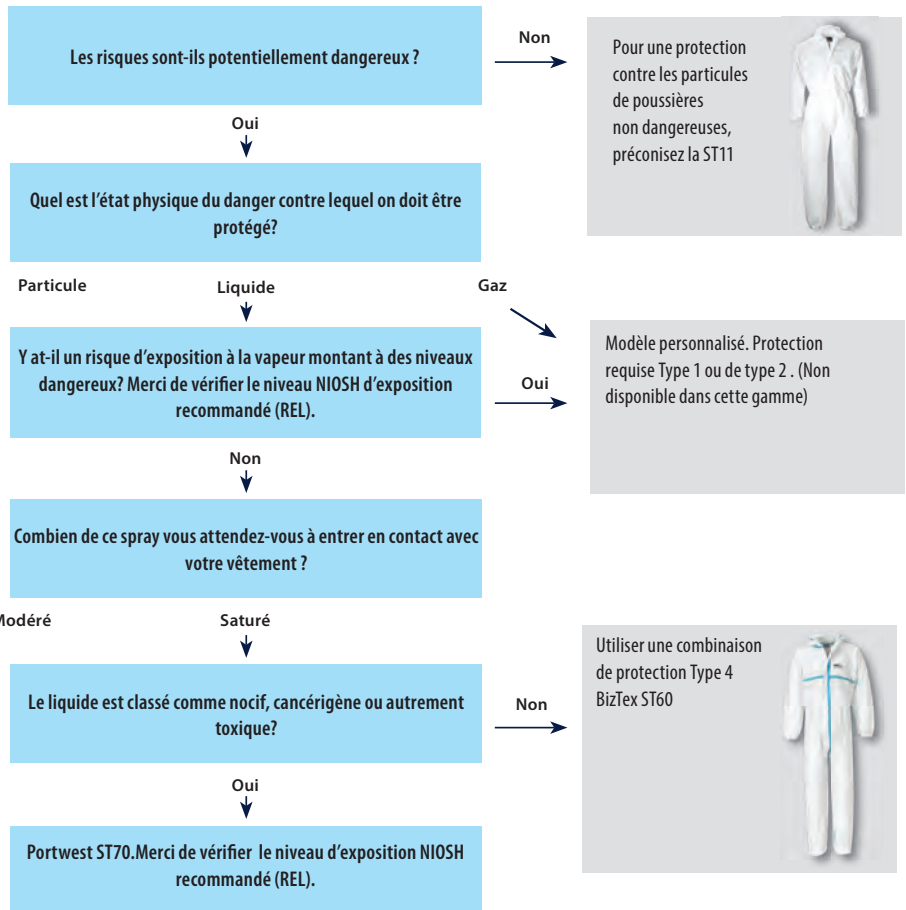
Les risques sont-ils potentiellement dangereux ?

Non

Pour une protection contre les particules de poussières non dangereuses, préconisez la ST11

Oui

Quel est l'état physique du danger contre lequel on doit être protégé?

Particule

Liquide

Gaz

Modèle personnalisé. Protection requise Type 1 ou de type 2 . (Non disponible dans cette gamme)

Y at-il un risque d'exposition à la vapeur montant à des niveaux dangereux? Merci de vérifier le niveau NIOSH d'exposition recommandé (REL).

Oui

Non

Combien de ce spray vous attendez-vous à entrer en contact avec votre vêtement ?

Modéré

Saturé

Utiliser une combinaison de protection Type 4 BizTex ST60

Le liquide est classé comme nocif, cancérigène ou autrement toxique?

Non

Oui

Portwest ST70.Merci de vérifier le niveau d'exposition NIOSH recommandé (REL).